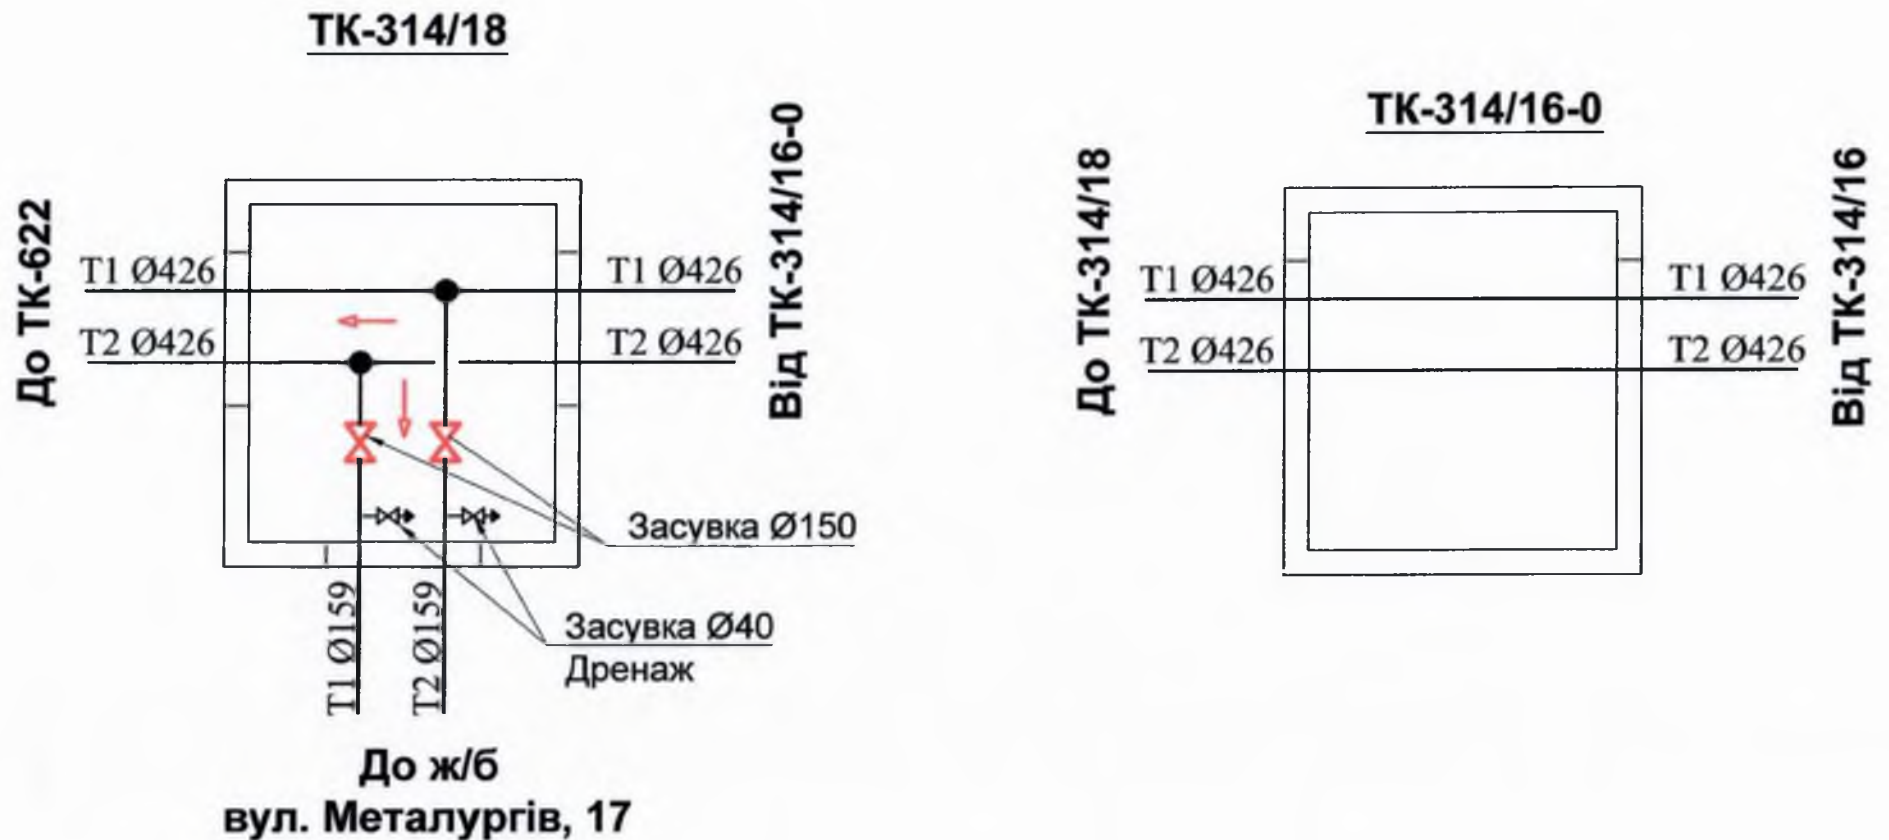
ТК-314/18

До ТК-622

T1 Ø426

T2 Ø426

T1 Ø426

T2 Ø426

Від ТК-314/16-0

Засувка Ø150

T1 Ø159

T2 Ø159

Засувка Ø40
Дренаж

До ж/б
вул. Металургів, 17

ТК-314/16-0

До ТК-314/18

T1 Ø426

T2 Ø426

T1 Ø426

T2 Ø426

Від ТК-314/16